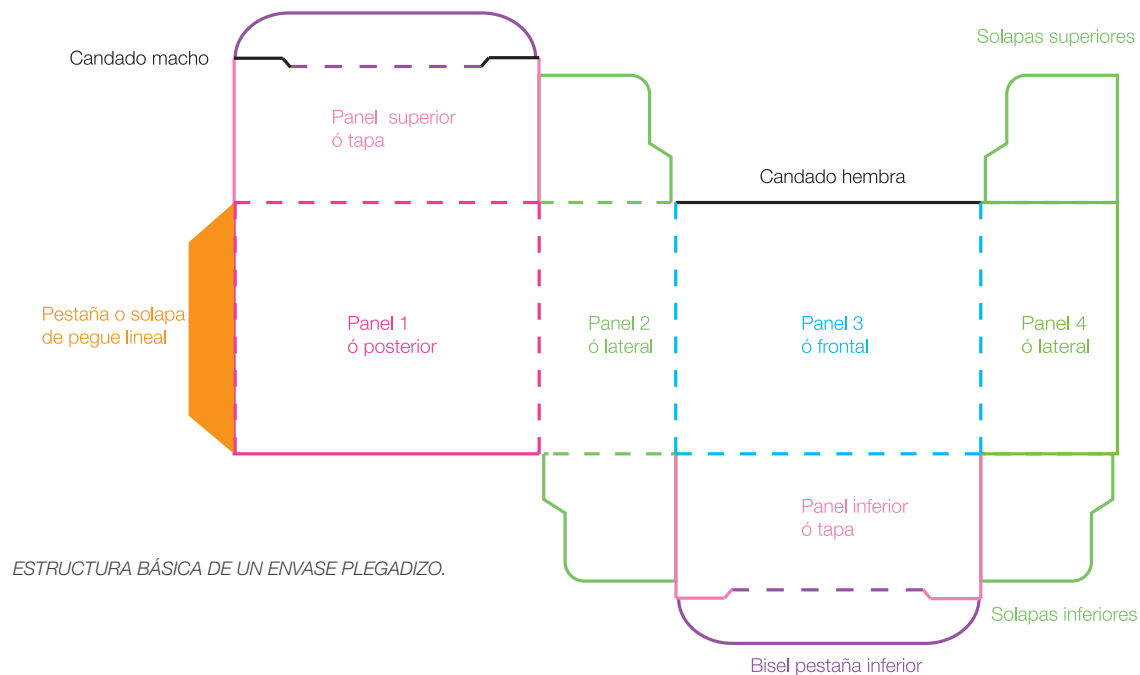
Candado macho

Solapas superiores

Panel superior
ó tapa

Candado hembra

Pestaña o solapa
de pegue lineal

Panel 1
ó posterior

Panel 2
ó lateral

Panel 3
ó frontal

Panel 4
ó lateral

Panel inferior
ó tapa

ESTRUCTURA BÁSICA DE UN ENVASE PLEGADIZO.

Solapas inferiores

Bisel pestaña inferior